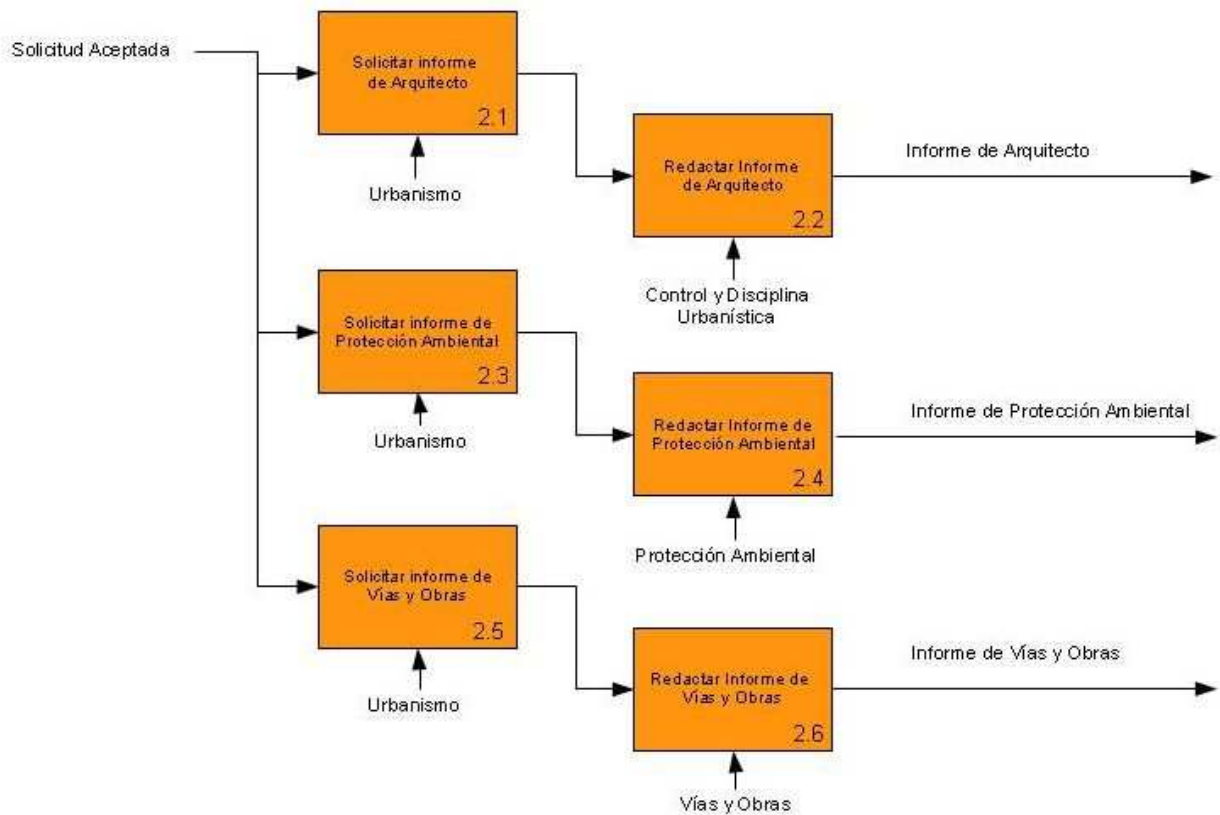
Solicitud Aceptada

Solicitar informe de Arquitecto
2.1

Urbanismo

Redactar Informe de Arquitecto
2.2

Informe de Arquitecto

Control y Disciplina Urbanística

Solicitar informe de Protección Ambiental
2.3

Urbanismo

Redactar Informe de Protección Ambiental
2.4

Informe de Protección Ambiental

Protección Ambiental

Solicitar informe de Vías y Obras
2.5

Urbanismo

Redactar Informe de Vías y Obras
2.6

Informe de Vías y Obras

Vías y Obras